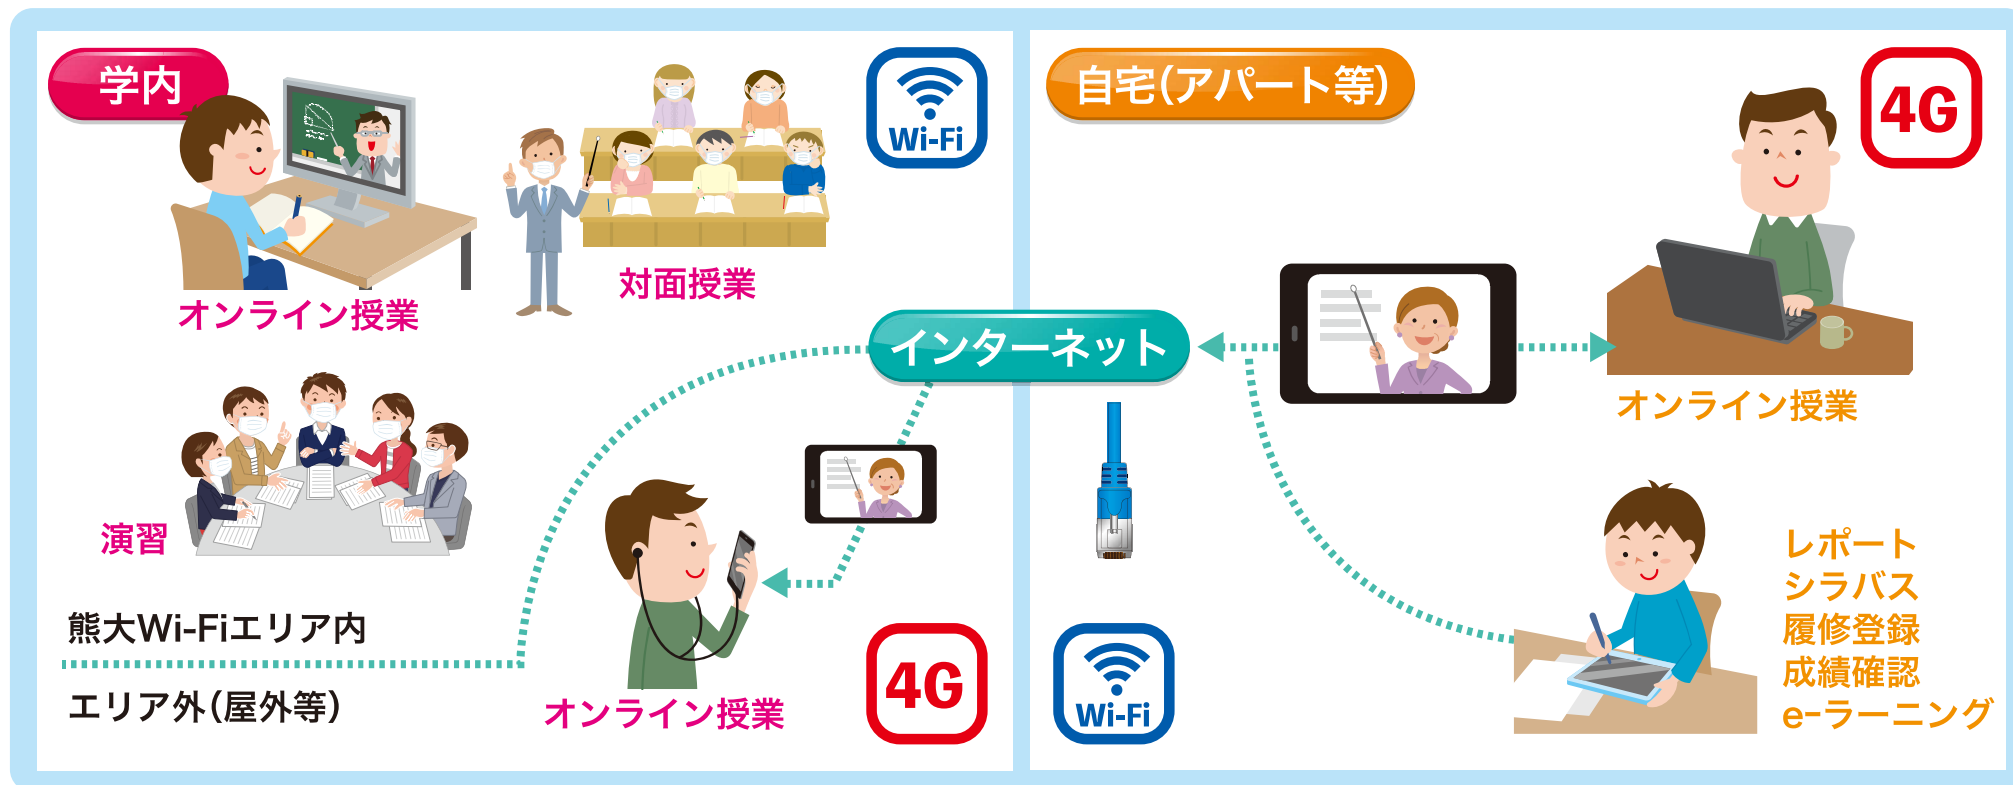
学内

Wi-Fi

オンライン授業

対面授業

演習

熊大Wi-Fiエリア内

エリア外(屋外等)

オンライン授業

4G

インターネット

自宅(アパート等)

4G

オンライン授業

Wi-Fi

レポート
シラバス
履修登録
成績確認
e-ラーニング